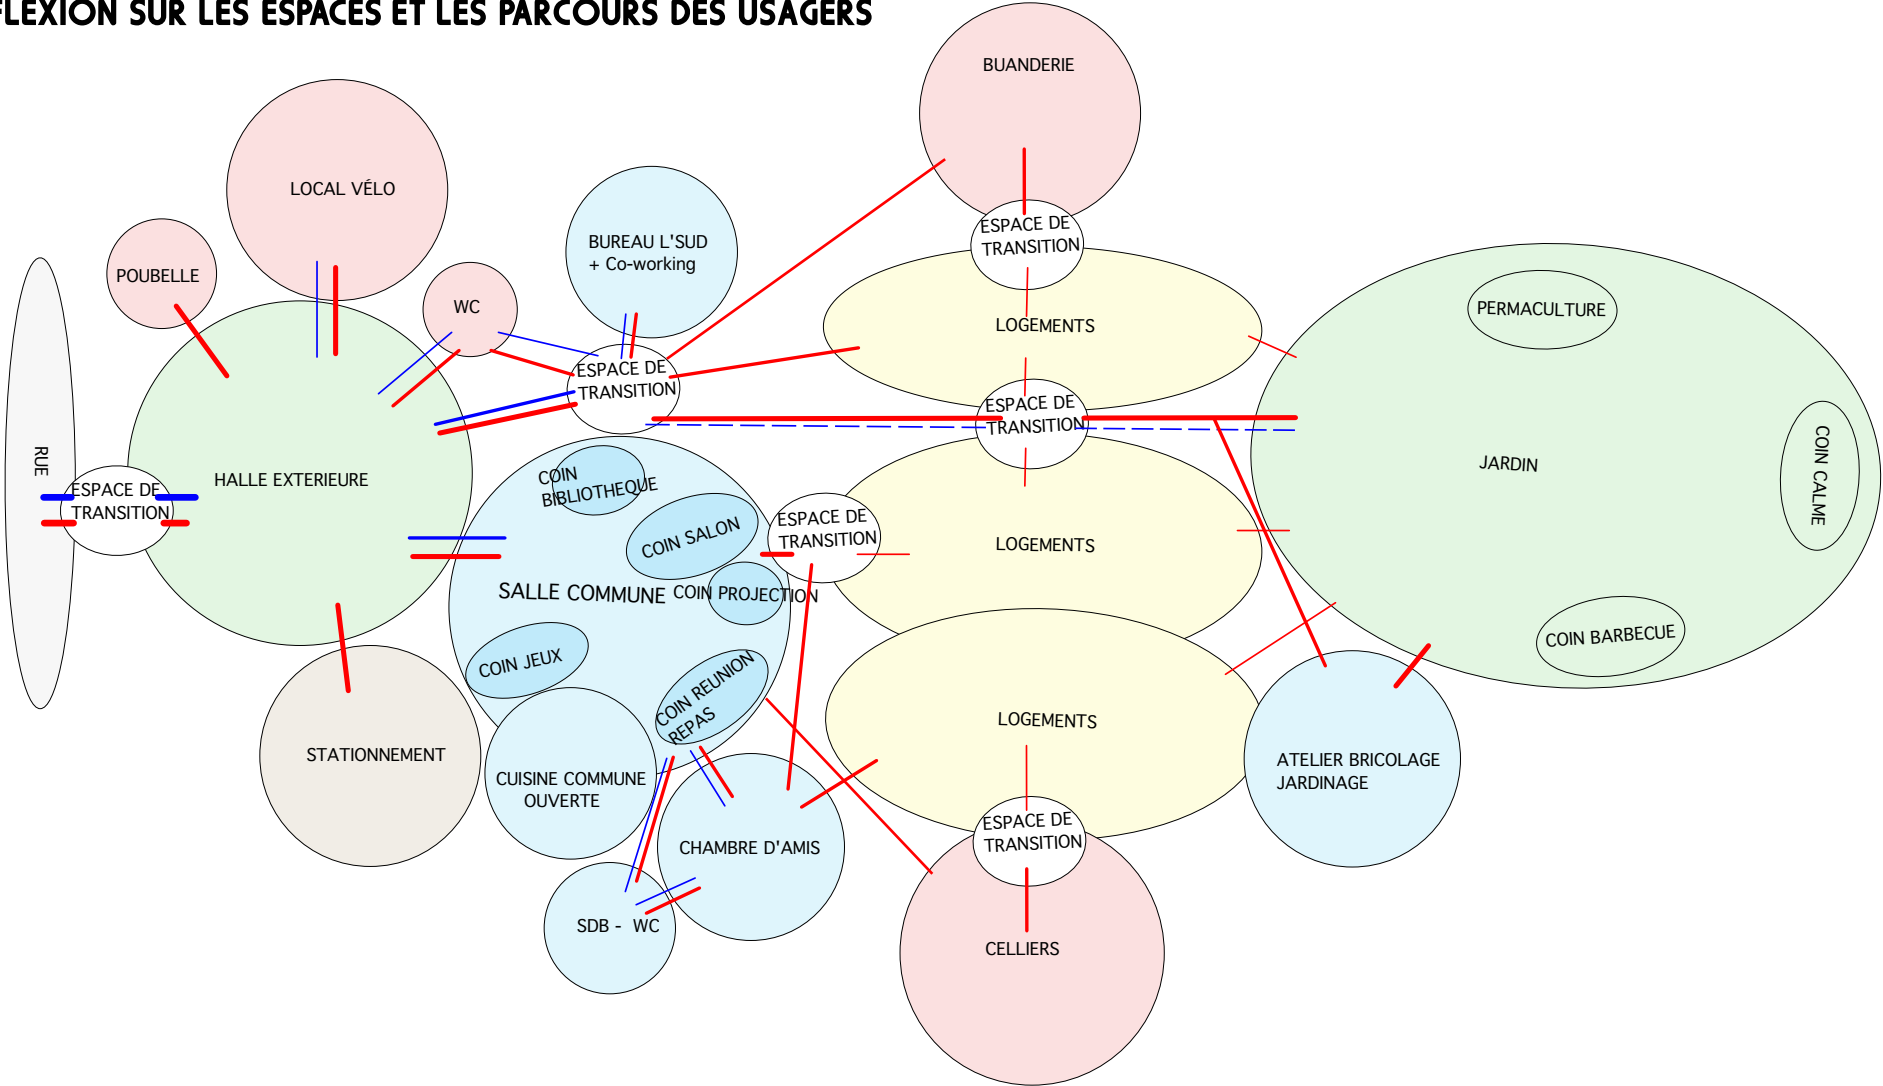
FLEXION SUR LES ESPACES ET LES PARCOURS DES USAGERS

BUANDERIE

LOCAL VÉLO

POUBELLE

WC

BUREAU L'SUD + Co-working

ESPACE DE TRANSITION

ESPACE DE TRANSITION

LOGEMENTS

PERMACULTURE

RUE

ESPACE DE TRANSITION

HALLE EXTERIEURE

ESPACE DE TRANSITION

COIN BIBLIOTHEQUE

COIN SALON

ESPACE DE TRANSITION

LOGEMENTS

JARDIN

COIN CALME

SALLE COMMUNE

COIN PROJECTION

COIN JEUX

COIN REUNION REPAS

LOGEMENTS

COIN BARBECUE

STATIONNEMENT

CUISINE COMMUNE OUVERTE

CHAMBRE D'AMIS

ESPACE DE TRANSITION

ATELIER BRICOLAGE JARDINAGE

SDB - WC

CELLIERS